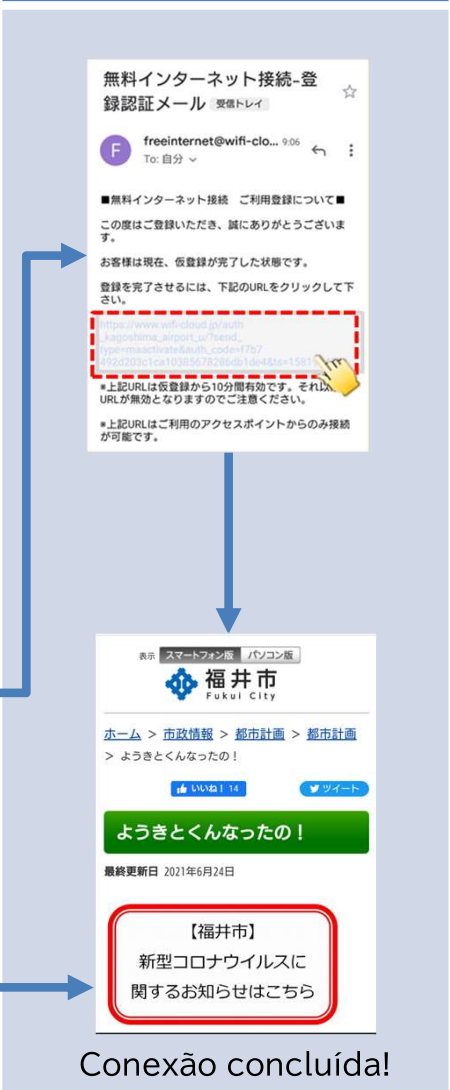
無料インターネット接続-登録認証メール 受信トレイ

F freeinternet@wifi-clo... 9:06
To: 自分

■無料インターネット接続　ご利用登録について■

この度はご登録いただき、誠にありがとうございます。

お客様は現在、仮登録が完了した状態です。

登録を完了させるには、下記のURLをクリックして下さい。

https://www.wifi-cloud.jp/auth_kagoshima_airport_u/?send_type=maactivate&auth_code=f7b7492d203c1ca1038567828 6db1de4&ts=1581

＊上記URLは仮登録から10分間有効です。それ以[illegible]URLが無効となりますのでご注意ください。

＊上記URLはご利用のアクセスポイントからのみ接続が可能です。

表示 スマートフォン版 パソコン版

福井市
Fukui City

ホーム > 市政情報 > 都市計画 > 都市計画 > ようきとくんなったの！

いいね！ 14　ツイート

ようきとくんなったの！

最終更新日 2021年6月24日

【福井市】
新型コロナウイルスに
関するお知らせはこちら

Conexão concluída!